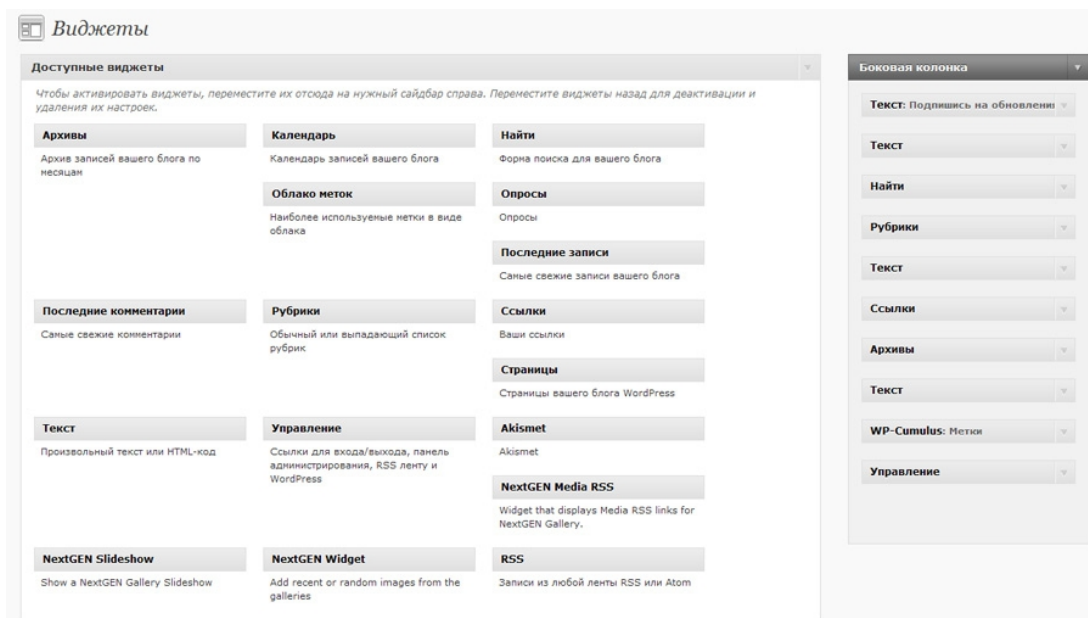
Виджеты

Доступные виджеты

Чтобы активировать виджеты, переместите их отсюда на нужный сайдбар справа. Переместите виджеты назад для деактивации и удаления их настроек.

Архивы
Архив записей вашего блога по месяцам

Календарь
Календарь записей вашего блога

Облако меток
Наиболее используемые метки в виде облака

Найти
Форма поиска для вашего блога

Опросы
Опросы

Последние записи
Самые свежие записи вашего блога

Последние комментарии
Самые свежие комментарии

Рубрики
Обычный или выпадающий список рубрик

Ссылки
Ваши ссылки

Страницы
Страницы вашего блога WordPress

Текст
Произвольный текст или HTML-код

Управление
Ссылки для входа/выхода, панель администрирования, RSS ленту и WordPress

Akismet
Akismet

NextGEN Media RSS
Widget that displays Media RSS links for NextGEN Gallery.

NextGEN Slideshow
Show a NextGEN Gallery Slideshow

NextGEN Widget
Add recent or random images from the galleries

RSS
Записи из любой ленты RSS или Atom

Боковая колонка

Текст: Подпишись на обновлени

Текст

Найти

Рубрики

Текст

Ссылки

Архивы

Текст

WP-Cumulus: Метки

Управление